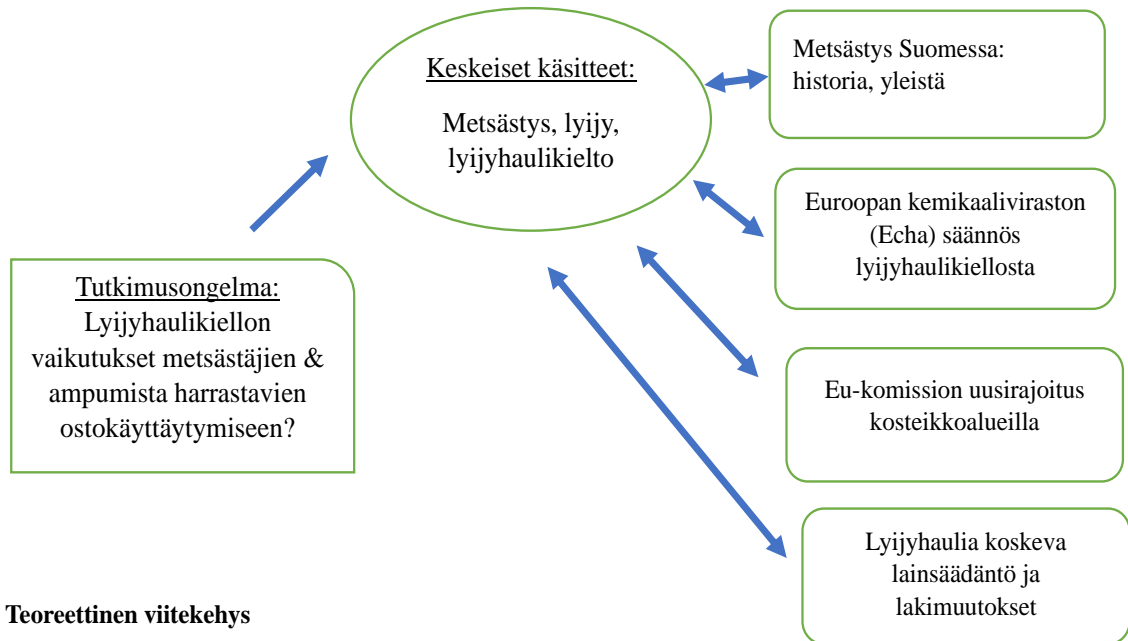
Keskeiset käsitteet:

Metsästys, lyijy, lyijyhaulikielto

Metsästys Suomessa: historia, yleistä

Euroopan kemikaaliviraston (Echa) säännös lyijyhaulikiellosta

Tutkimusongelma: Lyijyhaulikiellon vaikutukset metsästäjien & ampumista harrastavien ostokäyttäytymiseen?

Eu-komission uusirajoitus kosteikkoalueilla

Lyijyhaulia koskeva lainsäädäntö ja lakimuutokset

Teoreettinen viitekehys